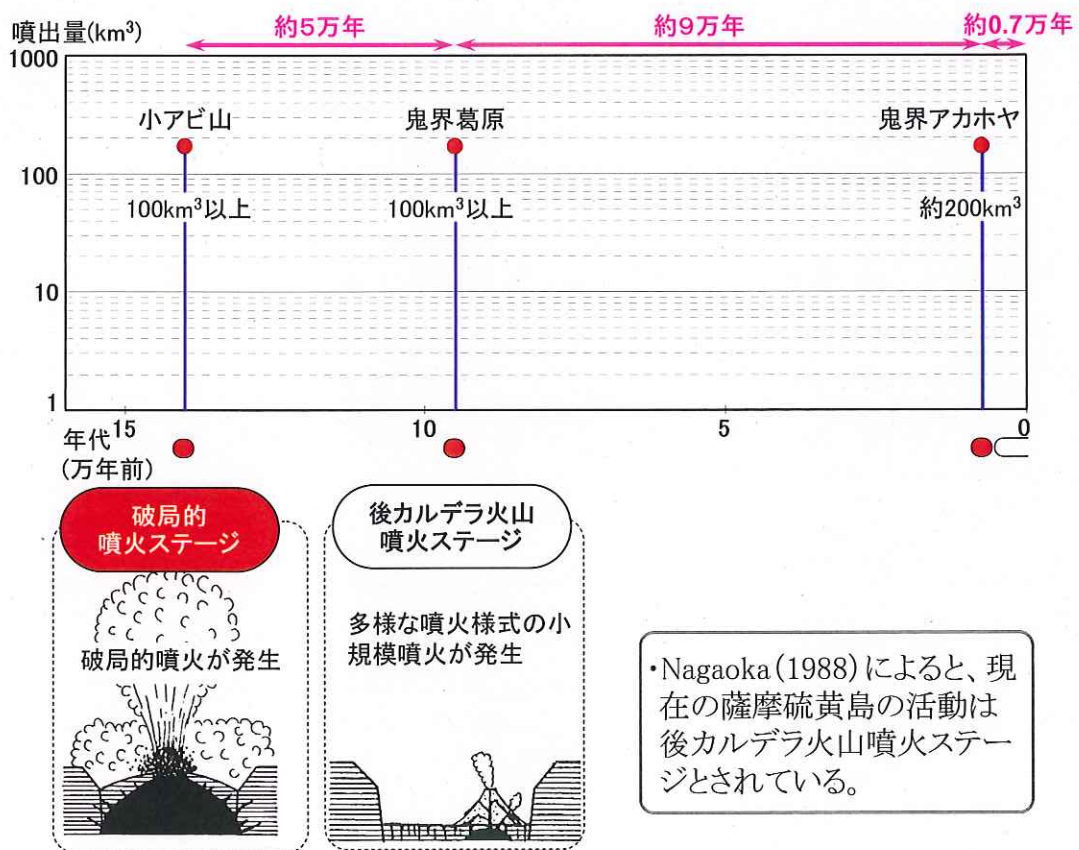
噴出量(km$^3$)

約5万年　約9万年　約0.7万年

1000

100

10

1

小アビ山　100km$^3$以上

鬼界葛原　100km$^3$以上

鬼界アカホヤ　約200km$^3$

年代(万年前)　15　10　5　0

破局的噴火ステージ

破局的噴火が発生

後カルデラ火山噴火ステージ

多様な噴火様式の小規模噴火が発生

・Nagaoka (1988) によると、現在の薩摩硫黄島の活動は後カルデラ火山噴火ステージとされている。